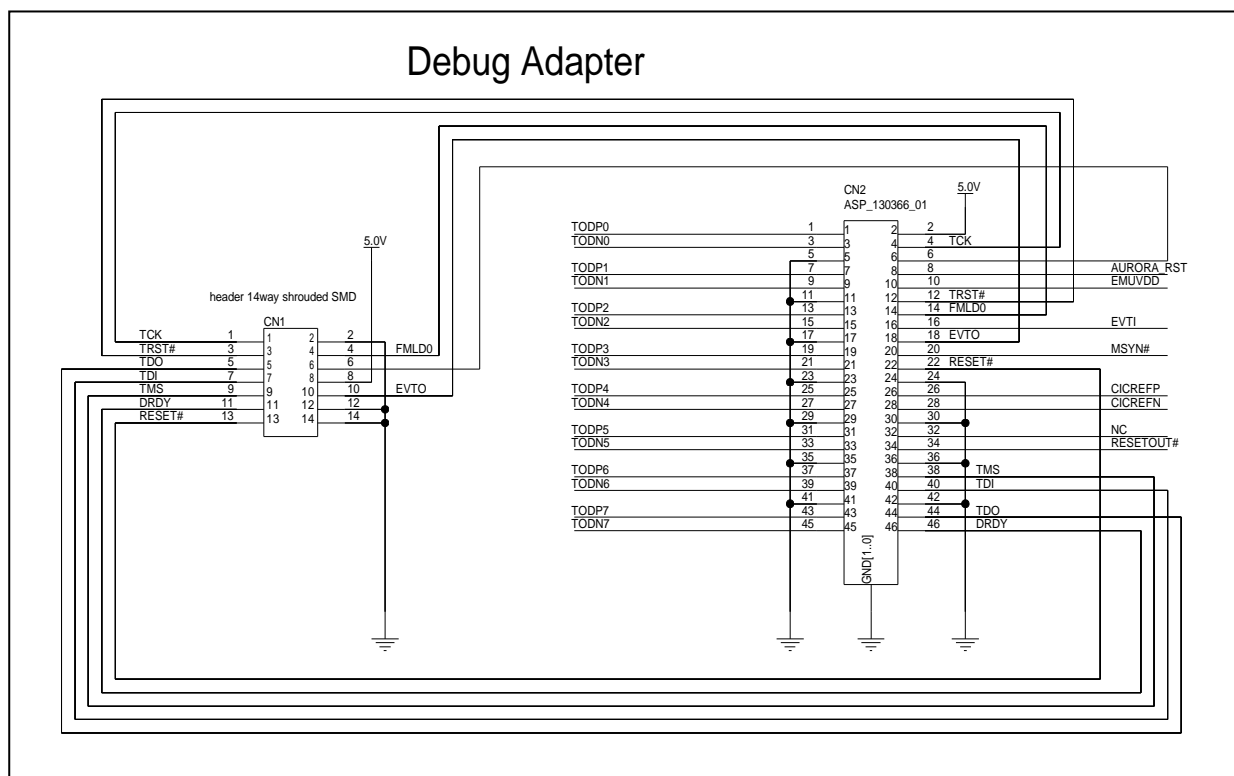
Debug Adapter

5.0V

header 14way shrouded SMD

CN1

| | | | | | |
|---|---|---|---|---|---|
| TCK | 1 | 1 | 2 | 2 | |
| TRST# | 3 | 3 | 4 | 4 | FMLD0 |
| TDO | 5 | 5 | 6 | 6 | |
| TDI | 7 | 7 | 8 | 8 | |
| TMS | 9 | 9 | 10 | 10 | EVTO |
| DRDY | 11 | 11 | 12 | 12 | |
| RESET# | 13 | 13 | 14 | 14 | |

CN2
ASP_130366_01

5.0V

| | | | | | |
|---|---|---|---|---|---|
| TODP0 | 1 | 1 | 2 | 2 | |
| TODN0 | 3 | 3 | 4 | 4 TCK | |
| | 5 | 5 | 6 | 6 | |
| TODP1 | 7 | 7 | 8 | 8 | AURORA_RST |
| TODN1 | 9 | 9 | 10 | 10 | EMUVDD |
| | 11 | 11 | 12 | 12 TRST# | |
| TODP2 | 13 | 13 | 14 | 14 FMLD0 | |
| TODN2 | 15 | 15 | 16 | 16 | EVTI |
| | 17 | 17 | 18 | 18 EVTO | |
| TODP3 | 19 | 19 | 20 | 20 | MSYN# |
| TODN3 | 21 | 21 | 22 | 22 RESET# | |
| | 23 | 23 | 24 | 24 | |
| TODP4 | 25 | 25 | 26 | 26 | CICREFP |
| TODN4 | 27 | 27 | 28 | 28 | CICREFN |
| | 29 | 29 | 30 | 30 | |
| TODP5 | 31 | 31 | 32 | 32 | NC |
| TODN5 | 33 | 33 | 34 | 34 | RESETOUT# |
| | 35 | 35 | 36 | 36 | |
| TODP6 | 37 | 37 | 38 | 38 TMS | |
| TODN6 | 39 | 39 | 40 | 40 TDI | |
| | 41 | 41 | 42 | 42 | |
| TODP7 | 43 | 43 | 44 | 44 TDO | |
| TODN7 | 45 | 45 | 46 | 46 DRDY | |

GND[1..0]